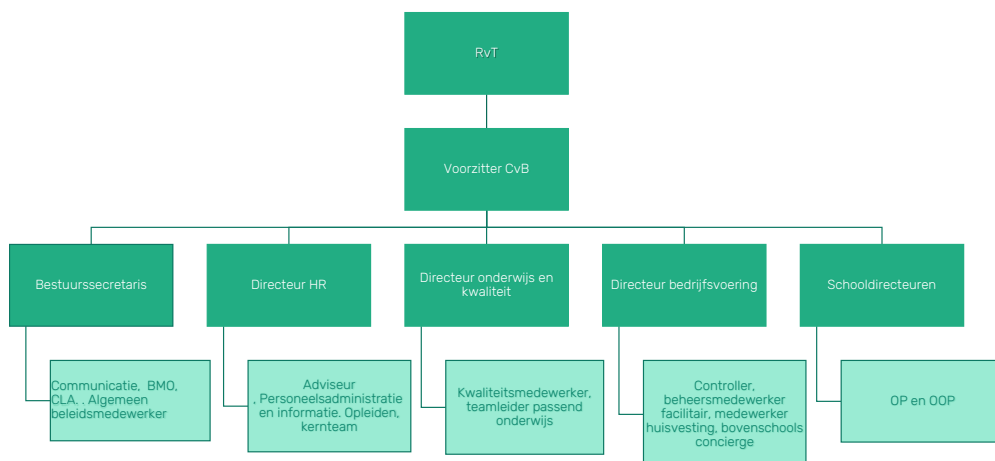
RvT

Voorzitter CvB

Bestuurssecretaris

Directeur HR

Directeur onderwijs en kwaliteit

Directeur bedrijfsvoering

Schooldirecteuren

Communicatie, BMO, CLA, . Algemeen beleidsmedewerker

Adviseur , Personeelsadministratie en informatie. Opleiden, kernteam

Kwaliteitsmedewerker, teamleider passend onderwijs

Controller, beheersmedewerker facilitair, medewerker huisvesting, bovenschools concierge

OP en OOP